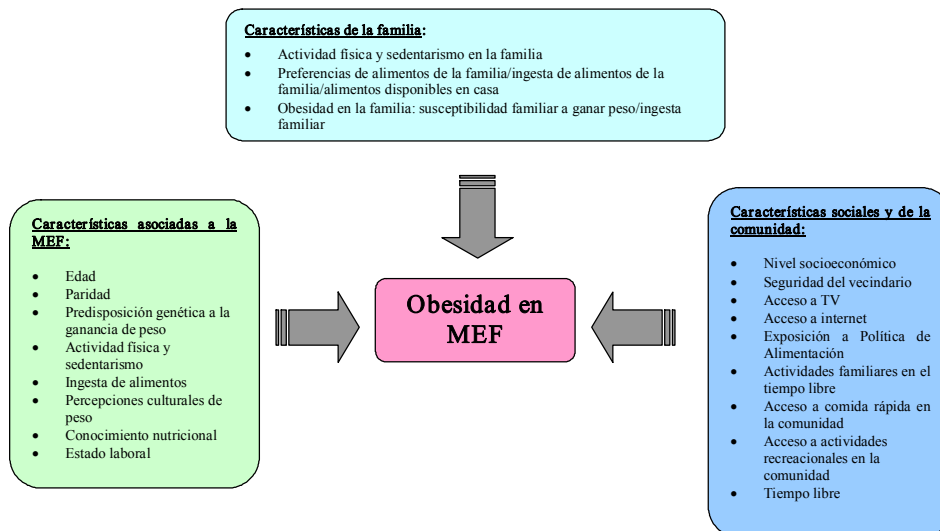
Características de la familia:

- Actividad física y sedentarismo en la familia
- Preferencias de alimentos de la familia/ingesta de alimentos de la familia/alimentos disponibles en casa
- Obesidad en la familia: susceptibilidad familiar a ganar peso/ingesta familiar

Características asociadas a la MEF:

- Edad
- Paridad
- Predisposición genética a la ganancia de peso
- Actividad física y sedentarismo
- Ingesta de alimentos
- Percepciones culturales de peso
- Conocimiento nutricional
- Estado laboral

Obesidad en MEF

Características sociales y de la comunidad:

- Nivel socioeconómico
- Seguridad del vecindario
- Acceso a TV
- Acceso a internet
- Exposición a Política de Alimentación
- Actividades familiares en el tiempo libre
- Acceso a comida rápida en la comunidad
- Acceso a actividades recreacionales en la comunidad
- Tiempo libre